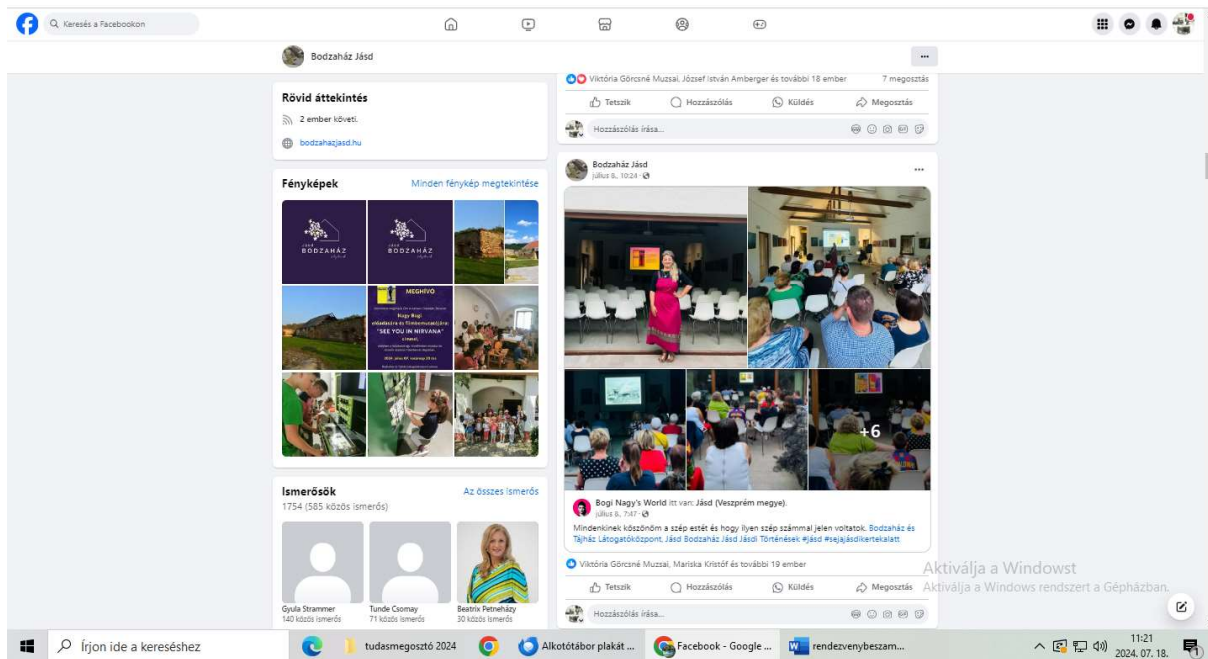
Keresés a Facebookon

Bodzaház Jásd

Viktória Görcsné Muzsai, József István Amberger és további 18 ember
7 megosztás

Tetszik
Hozzászólás
Küldés
Megosztás

Hozzászólás írása...

Rövid áttekintés

2 ember követi.

bodzahazjasd.hu

Fényképek
Minden fénykép megtekintése

BODZAHÁZ

BODZAHÁZ

MEGHÍVÓ

Nagy Bogi

"SEE YOU IN NIRVANA"

Bodzaház Jásd
július 8., 10:24

+6

Bogi Nagy's World itt van: Jásd (Veszprém megye).
július 6., 7:47

Mindenkinek köszönöm a szép estét és hogy ilyen szép számmal jelen voltatok. Bodzaház és Tájház Látogatóközpont, Jásd Bodzaház Jásd Jásdi Történések #jásd #sejajásdikertekalatt

Viktória Görcsné Muzsai, Mariska Kristóf és további 19 ember

Tetszik
Hozzászólás
Küldés
Megosztás

Hozzászólás írása...

Ismerősök
Az összes ismerős
1754 (585 közös ismerős)

Gyula Strammer
140 közös ismerős

Tunde Csomay
71 közös ismerős

Beatrix Petneházy
30 közös ismerős

Aktiválja a Windowst
Aktiválja a Windows rendszert a Gépházban.

Írjon ide a kereséshez

tudasmegosztó 2024

Alkotótábor plakát ...

Facebook - Google ...

rendezvenybeszam...

11:21
2024. 07. 18.